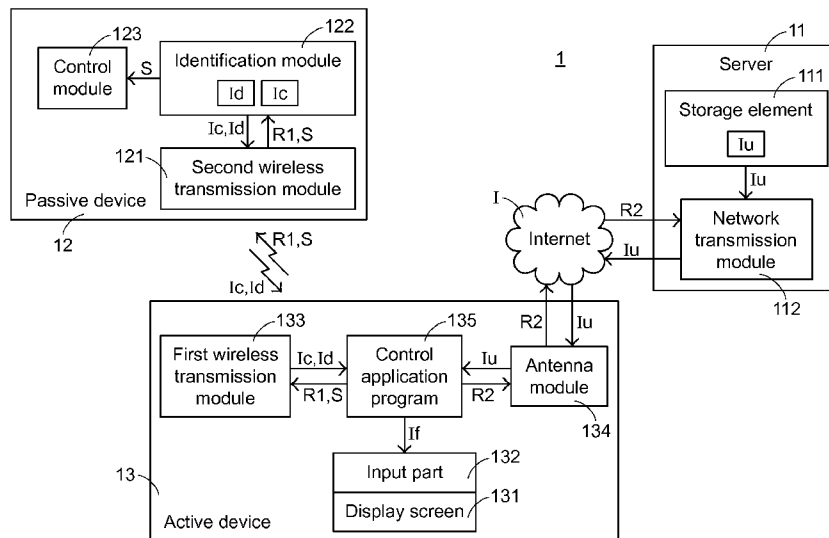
123
Control module
S
122
Identification module
Id
Ic
Ic,Id
R1,S
121
Second wireless transmission module
Passive device
12

1

11
Server
111
Storage element
Iu
Iu
I
Internet
R2
Iu
Network transmission module
112

R1,S
Ic,Id

133
First wireless transmission module
Ic,Id
R1,S
135
Control application program
Iu
R2
R2
Iu
Antenna module
134
If
Input part
132
Display screen
131
13
Active device